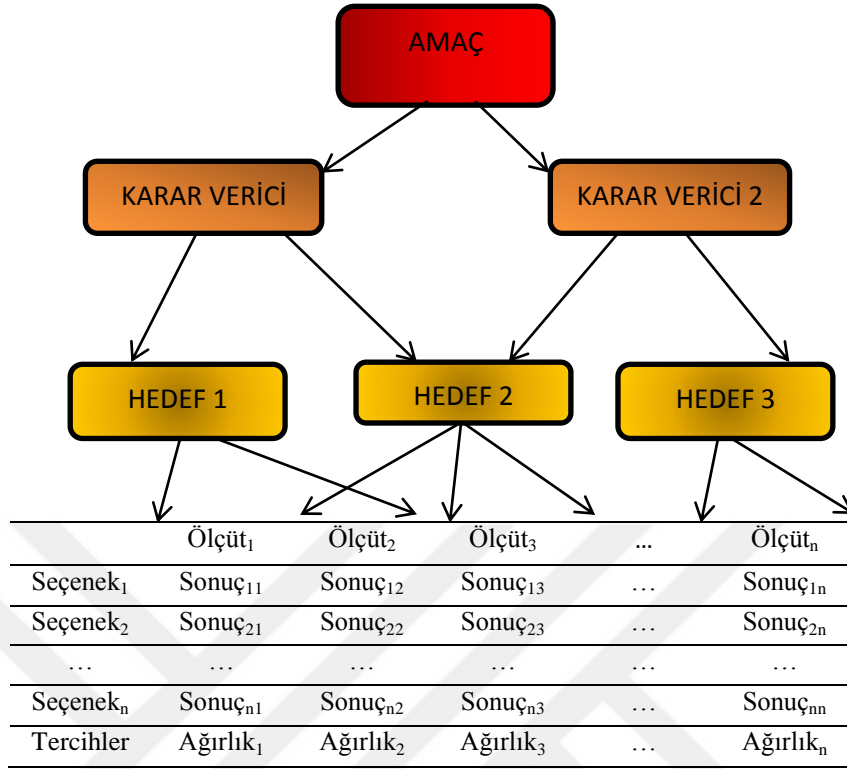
AMAÇ

KARAR VERİCİ

KARAR VERİCİ 2

HEDEF 1

HEDEF 2

HEDEF 3

| | Ölçüt$_1$ | Ölçüt$_2$ | Ölçüt$_3$ | ... | Ölçüt$_n$ |
|---|---|---|---|---|---|
| Seçenek$_1$ | Sonuç$_{11}$ | Sonuç$_{12}$ | Sonuç$_{13}$ | … | Sonuç$_{1n}$ |
| Seçenek$_2$ | Sonuç$_{21}$ | Sonuç$_{22}$ | Sonuç$_{23}$ | … | Sonuç$_{2n}$ |
| … | … | … | … | … | … |
| Seçenek$_n$ | Sonuç$_{n1}$ | Sonuç$_{n2}$ | Sonuç$_{n3}$ | … | Sonuç$_{nn}$ |
| Tercihler | Ağırlık$_1$ | Ağırlık$_2$ | Ağırlık$_3$ | … | Ağırlık$_n$ |